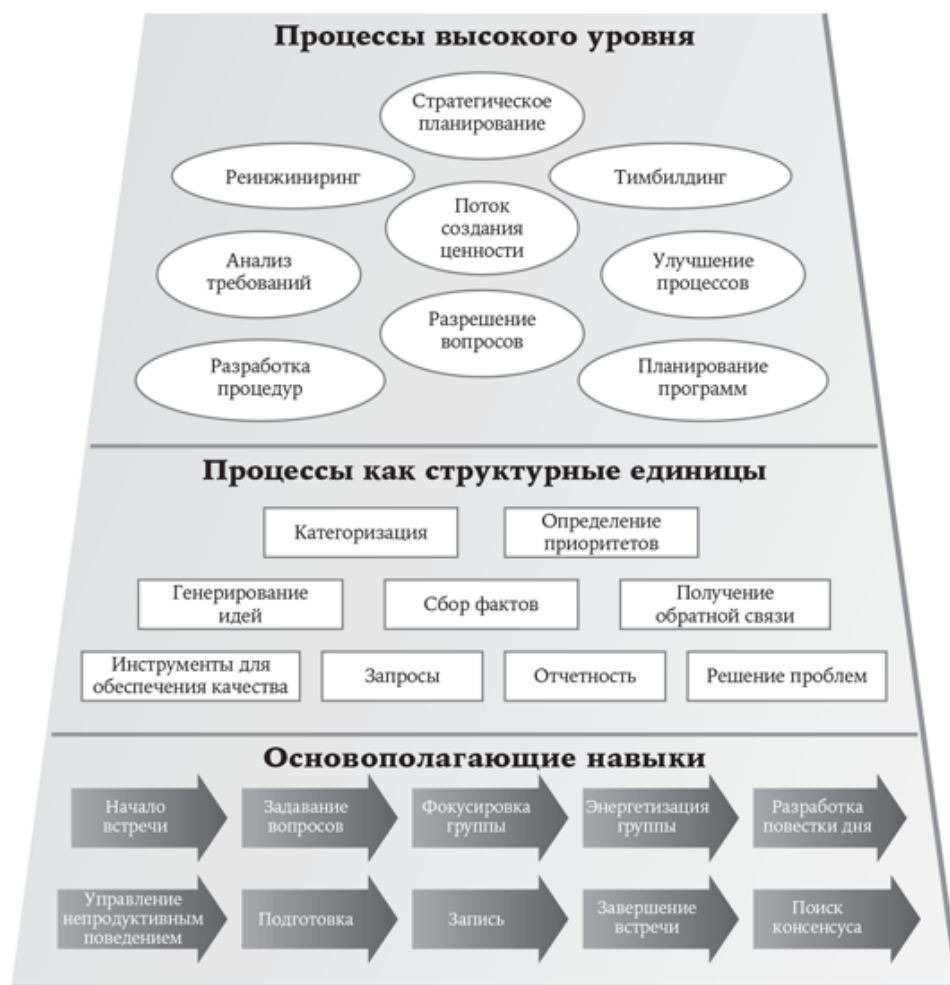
Процессы высокого уровня

Стратегическое планирование

Реинжиниринг

Тимбилдинг

Поток создания ценности

Анализ требований

Улучшение процессов

Разрешение вопросов

Разработка процедур

Планирование программ

Процессы как структурные единицы

Категоризация

Определение приоритетов

Генерирование идей

Сбор фактов

Получение обратной связи

Инструменты для обеспечения качества

Запросы

Отчетность

Решение проблем

Основополагающие навыки

Начало встречи

Задавание вопросов

Фокусировка группы

Энергетизация группы

Разработка повестки дня

Управление непродуктивным поведением

Подготовка

Запись

Завершение встречи

Поиск консенсуса